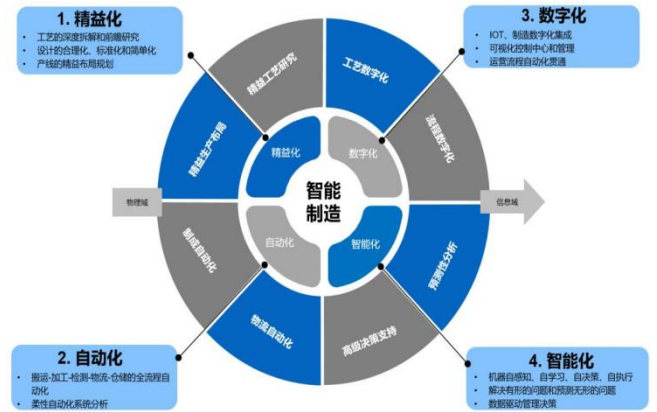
1. 精益化
- 工艺的深度拆解和前瞻研究
- 设计的合理化、标准化和简单化
- 产线的精益布局规划

3. 数字化
- IOT、制造数字化集成
- 可视化控制中心和管理
- 运营流程自动化贯通

精益工艺研究
工艺数字化
精益生产布局
流程数字化
精益化
数字化
智能制造
自动化
智能化
物理域
信息域
制造自动化
预测性分析
物流自动化
高级决策支持

2. 自动化
- 搬运-加工-检测-物流-仓储的全流程自动化
- 柔性自动化系统分析

4. 智能化
- 机器自感知、自学习、自决策、自执行
- 解决有形的问题和预测无形的问题
- 数据驱动管理决策